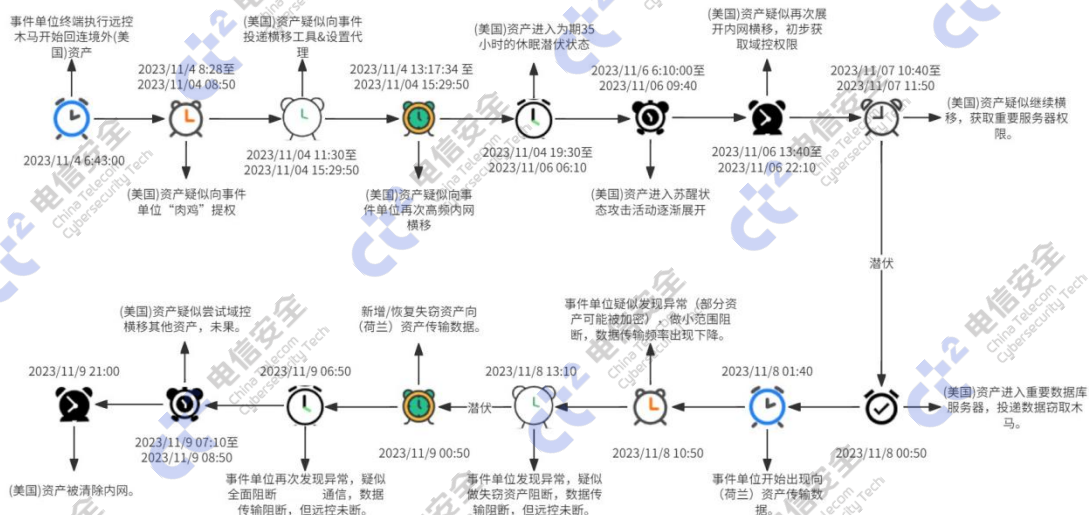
事件单位终端执行远控木马开始回连境外(美国)资产

2023/11/4 6:43:00

2023/11/4 8:28至
2023/11/04 08:50

(美国)资产疑似向事件单位“肉鸡”提权

(美国)资产疑似向事件投递横移工具&设置代理

2023/11/04 11:30至
2023/11/04 15:29:50

2023/11/4 13:17:34 至
2023/11/04 15:29:50

(美国)资产疑似向事件单位再次高频内网横移

(美国)资产进入为期35小时的休眠潜伏状态

2023/11/04 19:30至
2023/11/06 06:10

2023/11/6 6:10:00至
2023/11/06 09:40

(美国)资产进入苏醒状态攻击活动逐渐展开

(美国)资产疑似再次展开内网横移，初步获取域控权限

2023/11/06 13:40至
2023/11/06 22:10

2023/11/07 10:40至
2023/11/07 11:50

(美国)资产疑似继续横移，获取重要服务器权限。

潜伏

(美国)资产进入重要数据库服务器，投递数据窃取木马。

2023/11/8 00:50

2023/11/8 01:40

事件单位开始出现向(荷兰)资产传输数据。

2023/11/8 10:50

2023/11/8 13:10

事件单位疑似发现异常（部分资产可能被加密），做小范围阻断，数据传输频率出现下降。

事件单位发现异常，疑似做失窃资产阻断，数据传输阻断，但远控未断。

潜伏

2023/11/9 00:50

新增/恢复失窃资产向(荷兰)资产传输数据。

2023/11/9 06:50

事件单位再次发现异常，疑似全面阻断 通信，数据传输阻断，但远控未断。

2023/11/9 07:10至
2023/11/9 08:50

(美国)资产疑似尝试域控横移其他资产，未果。

2023/11/9 21:00

(美国)资产被清除内网。

电信安全 China Telecom Cybersecurity Tech